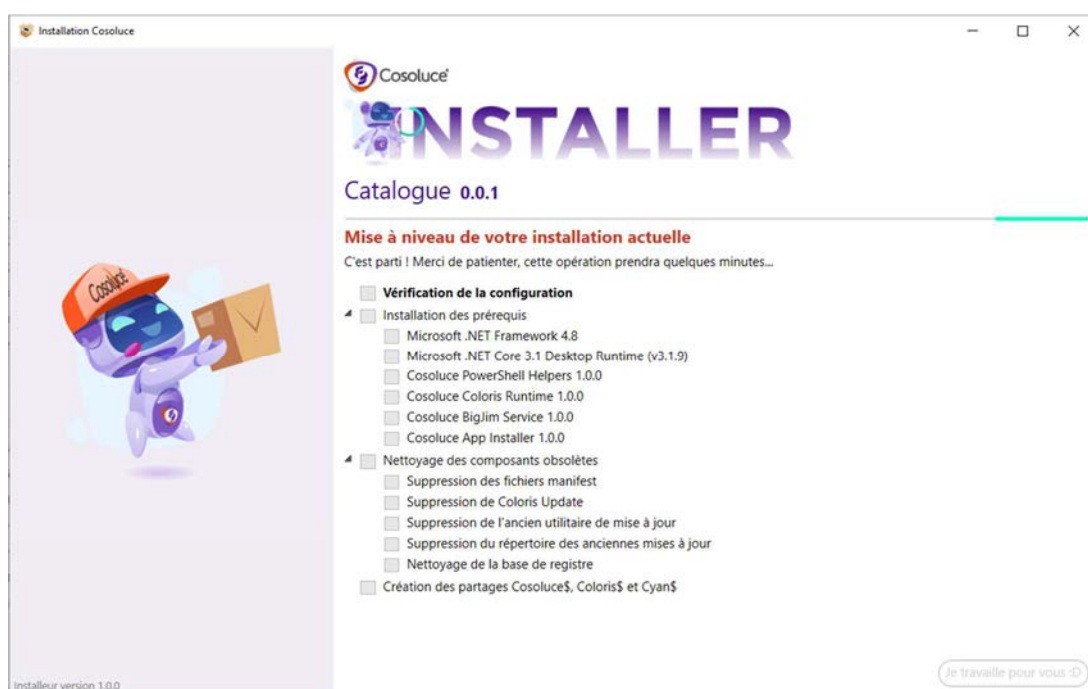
Installation Cosoluce

Cosoluce

INSTALLER

Catalogue 0.0.1

Mise à niveau de votre installation actuelle

C'est parti ! Merci de patienter, cette opération prendra quelques minutes...

Vérification de la configuration
Installation des prérequis
Microsoft .NET Framework 4.8
Microsoft .NET Core 3.1 Desktop Runtime (v3.1.9)
Cosoluce PowerShell Helpers 1.0.0
Cosoluce Coloris Runtime 1.0.0
Cosoluce BigJim Service 1.0.0
Cosoluce App Installer 1.0.0
Nettoyage des composants obsolètes
Suppression des fichiers manifest
Suppression de Coloris Update
Suppression de l'ancien utilitaire de mise à jour
Suppression du répertoire des anciennes mises à jour
Nettoyage de la base de registre
Création des partages Cosoluce$, Coloris$ et Cyan$

Cosoluce

Installeur version 1.0.0

Je travaille pour vous :D